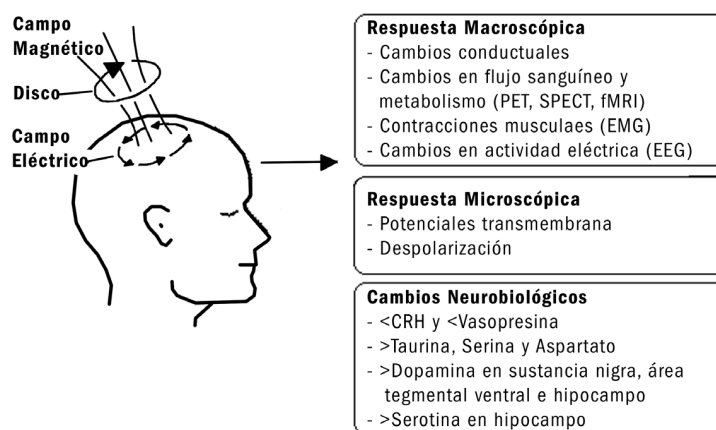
Campo Magnético

Disco

Campo Eléctrico

Respuesta Macroscópica
- Cambios conductuales
- Cambios en flujo sanguíneo y metabolismo (PET, SPECT, fMRI)
- Contracciones musculaes (EMG)
- Cambios en actividad eléctrica (EEG)

Respuesta Microscópica
- Potenciales transmembrana
- Despolarización

Cambios Neurobiológicos
- <CRH y <Vasopresina
- >Taurina, Serina y Aspartato
- >Dopamina en sustancia nigra, área tegmental ventral e hipocampo
- >Serotina en hipocampo